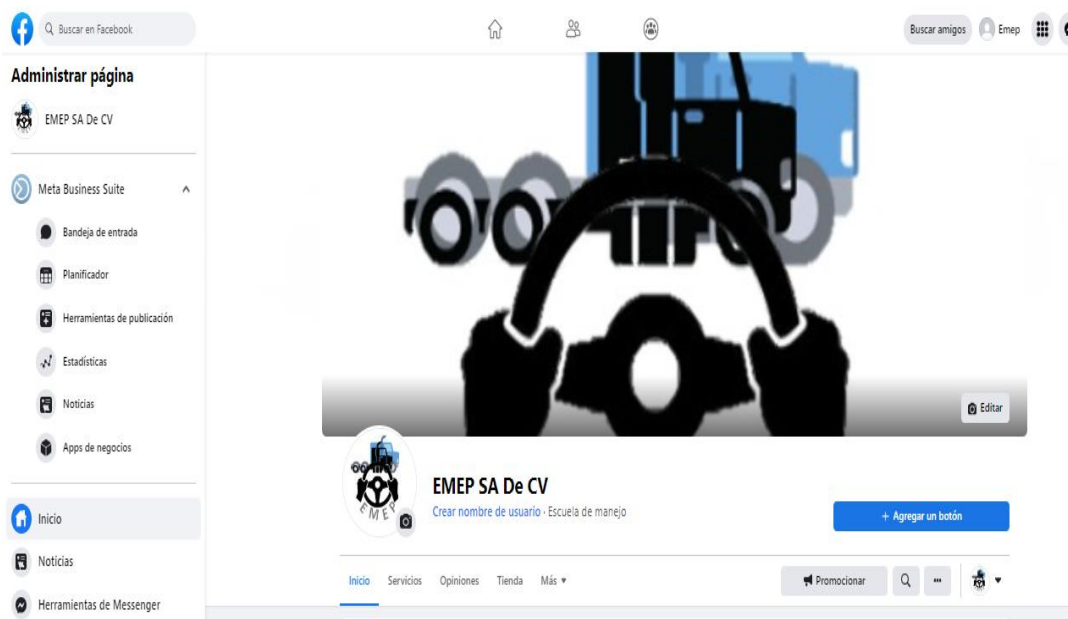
Buscar en Facebook

Buscar amigos
Emep

Administrar página

EMEP SA De CV

Meta Business Suite

Bandeja de entrada

Planificador

Herramientas de publicación

Estadísticas

Noticias

Apps de negocios

Inicio

Noticias

Herramientas de Messenger

Editar

EMEP

EMEP SA De CV

Crear nombre de usuario · Escuela de manejo

+ Agregar un botón

Inicio
Servicios
Opiniones
Tienda
Más ▾

Promocionar